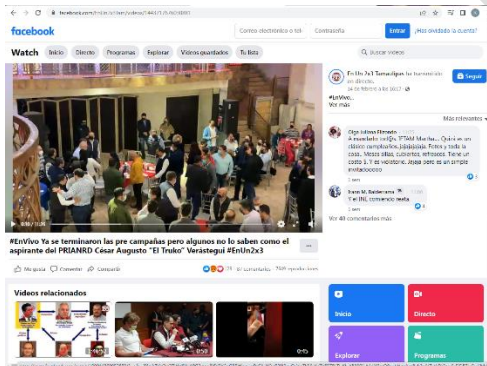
facebook.com/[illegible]/videos/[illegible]

facebook

Correo electrónico o teléfono

Contraseña

Entrar

¿Has olvidado la cuenta?

Watch

Inicio

Directo

Programas

Explorar

Vídeos guardados

Tu lista

Buscar vídeos

En Un 2x3 Tamaulipas ha transmitido en directo.
14 de febrero a las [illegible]

#EnVivo...
Ver más

Seguir

Más relevantes

Olga Idalia Elizondo
A manifestar los 5% IETAM Marthaa... Quien en un clásico cumpleaños, jajajajaja. Fotos y toda la cosa. Mesas sillas, cubiertos, refrescos. Tiene un costo 1 ?? es voluntario. Jajaja pero es un simple invitacioooooo
1 sem

Isaac M. Baldenama
Y el INE comomo mmmm
1 sem

Ver 40 comentarios más

#EnVivo Ya se terminaron las pre campañas pero algunos no lo saben como el aspirante del PRIANRD César Augusto "El Truko" Verástegui #EnUn2x3

Me gusta

Comentar

Compartir

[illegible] comentarios · 29 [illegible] reproducciones

Vídeos relacionados

Inicio

Directo

Explorar

Programas